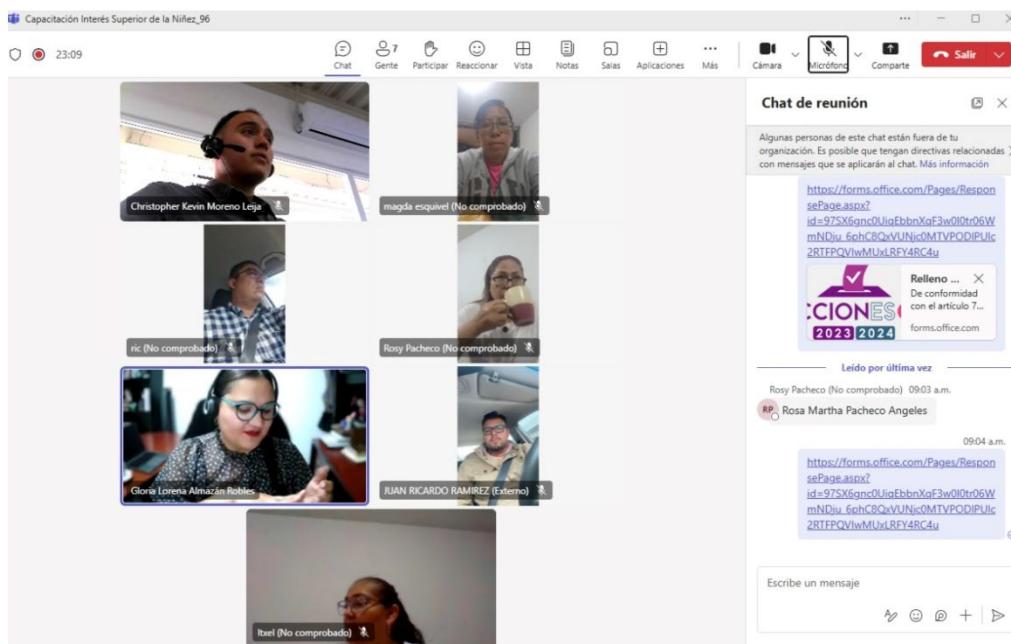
Capacitación Interés Superior de la Niñez_96

23:09

Chat Gente 7 Participar Reaccionar Vista Notas Salas Aplicaciones Más Cámara Micrófono Compartir Salir

Christopher Kevin Moreno Leija

magda esquivel (No comprobado)

ric (No comprobado)

Rosy Pacheco (No comprobado)

Gloria Lorena Almazán Robles

JUAN RICARDO RAMIREZ (Externo)

Itxel (No comprobado)

Chat de reunión

Algunas personas de este chat están fuera de tu organización. Es posible que tengan directivas relacionadas con mensajes que se aplicarán al chat. Más información

https://forms.office.com/Pages/ResponsePage.aspx?id=97SX6gnc0UigEbbnXqF3w0I0tr06WmNDju_6phC8QxVUNjc0MTVPODlPUlc2RTFPQVlwMUxLRFY4RC4u

CIONES 2023 2024

Relleno ...

De conformidad con el artículo 7...

forms.office.com

Leído por última vez

Rosy Pacheco (No comprobado) 09:03 a.m.

RP Rosa Martha Pacheco Angeles

09:04 a.m.

https://forms.office.com/Pages/ResponsePage.aspx?id=97SX6gnc0UigEbbnXqF3w0I0tr06WmNDju_6phC8QxVUNjc0MTVPODlPUlc2RTFPQVlwMUxLRFY4RC4u

Escribe un mensaje